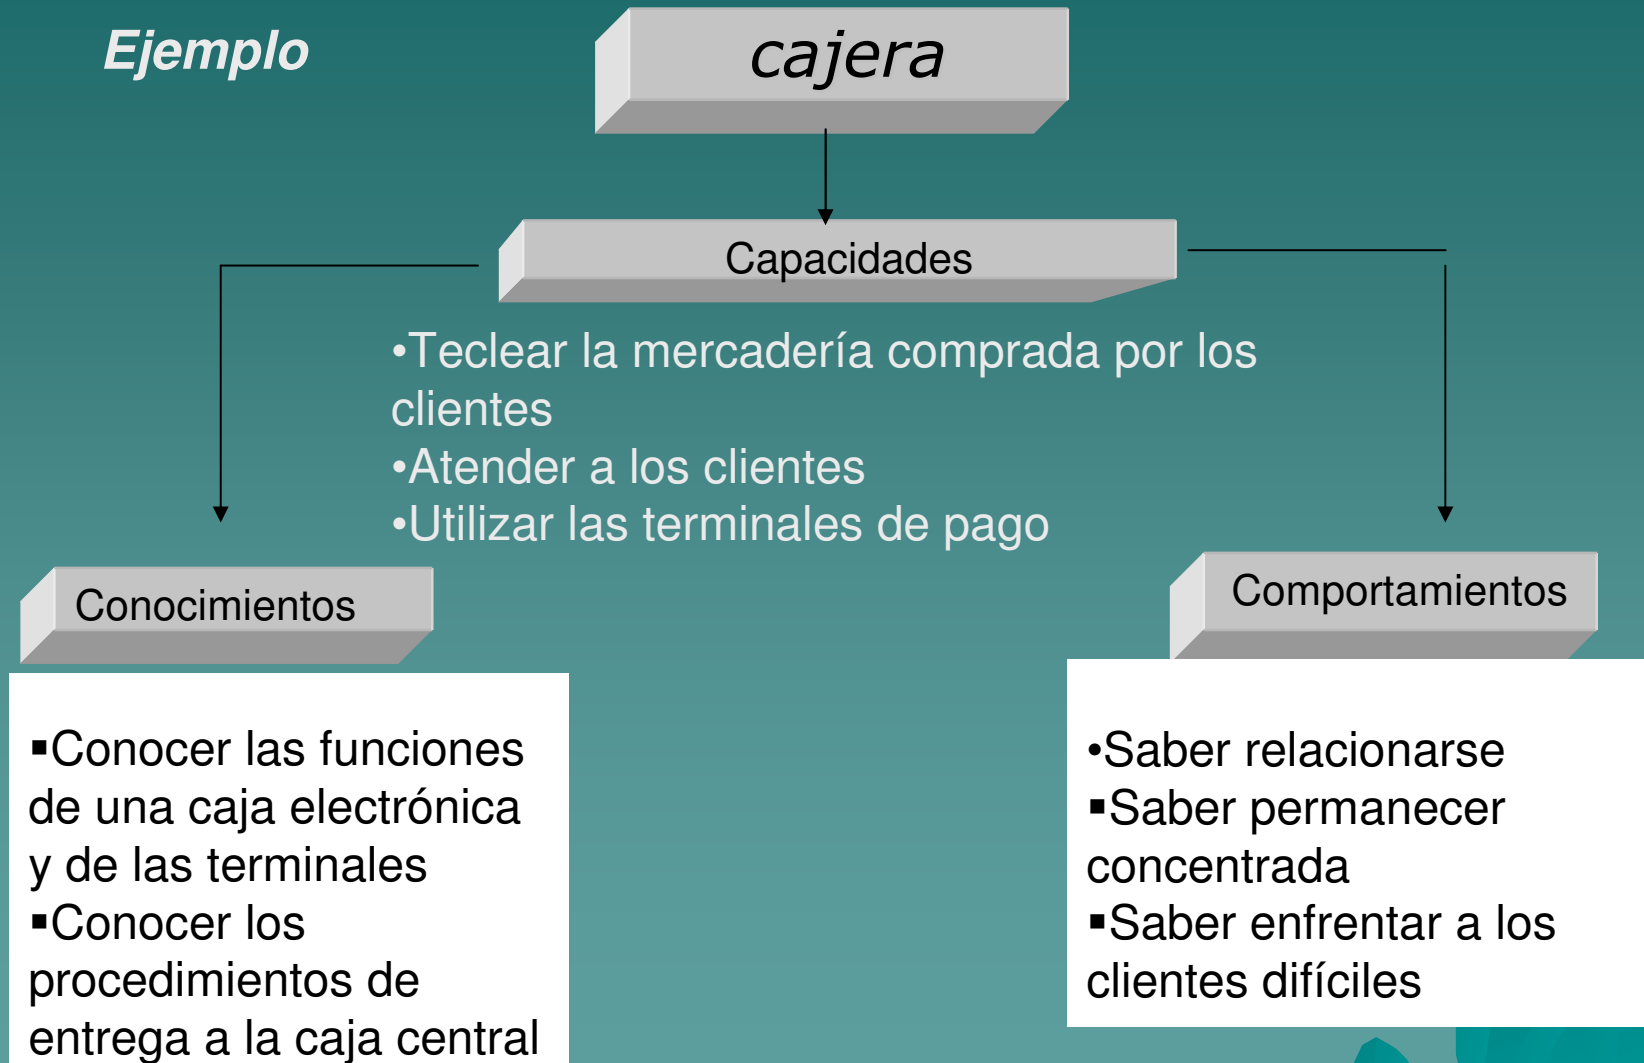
Ejemplo

cajera

Capacidades

•Teclear la mercadería comprada por los clientes
•Atender a los clientes
•Utilizar las terminales de pago

Conocimientos

▪Conocer las funciones de una caja electrónica y de las terminales
▪Conocer los procedimientos de entrega a la caja central

Comportamientos

•Saber relacionarse
▪Saber permanecer concentrada
▪Saber enfrentar a los clientes difíciles